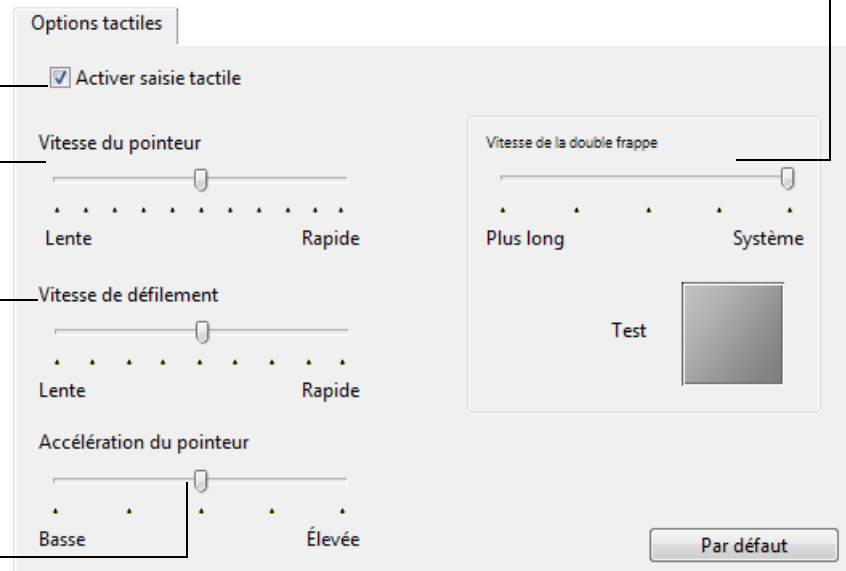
Options tactiles

Activer saisie tactile

Vitesse du pointeur

Lente Rapide

Vitesse de défilement

Lente Rapide

Accélération du pointeur

Basse Élevée

Vitesse de la double frappe

Plus long Système

Test

Par défaut